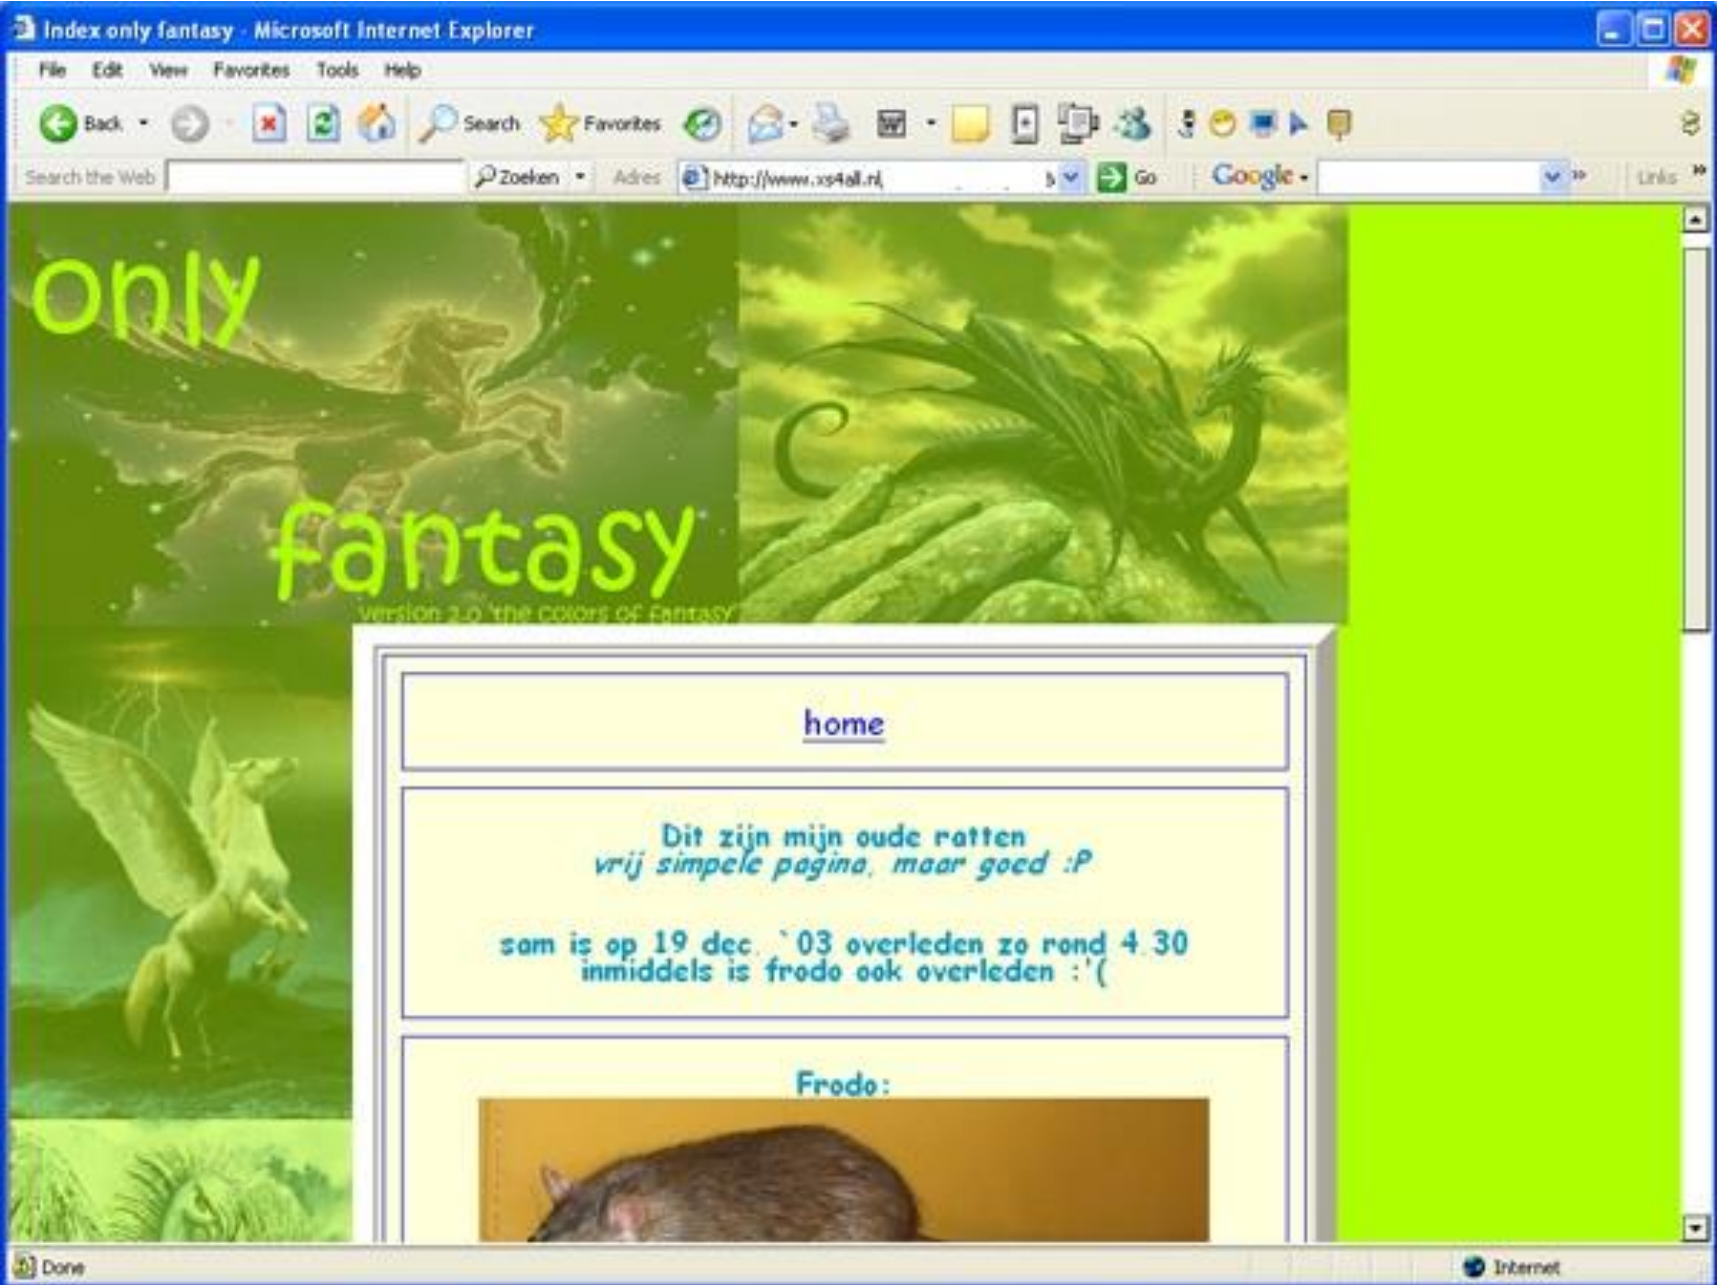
Index only fantasy - Microsoft Internet Explorer

File Edit View Favorites Tools Help

Back Search Favorites

Search the Web Zoeken Adres http://www.xs4all.nl Go Google Links

only

fantasy

version 2.0 'the colors of fantasy'

home

Dit zijn mijn oude ratten
vrij simpele pagina, maar goed :P

sam is op 19 dec. `03 overleden zo rond 4.30
inmiddels is frodo ook overleden :'(

Frodo:

Done Internet